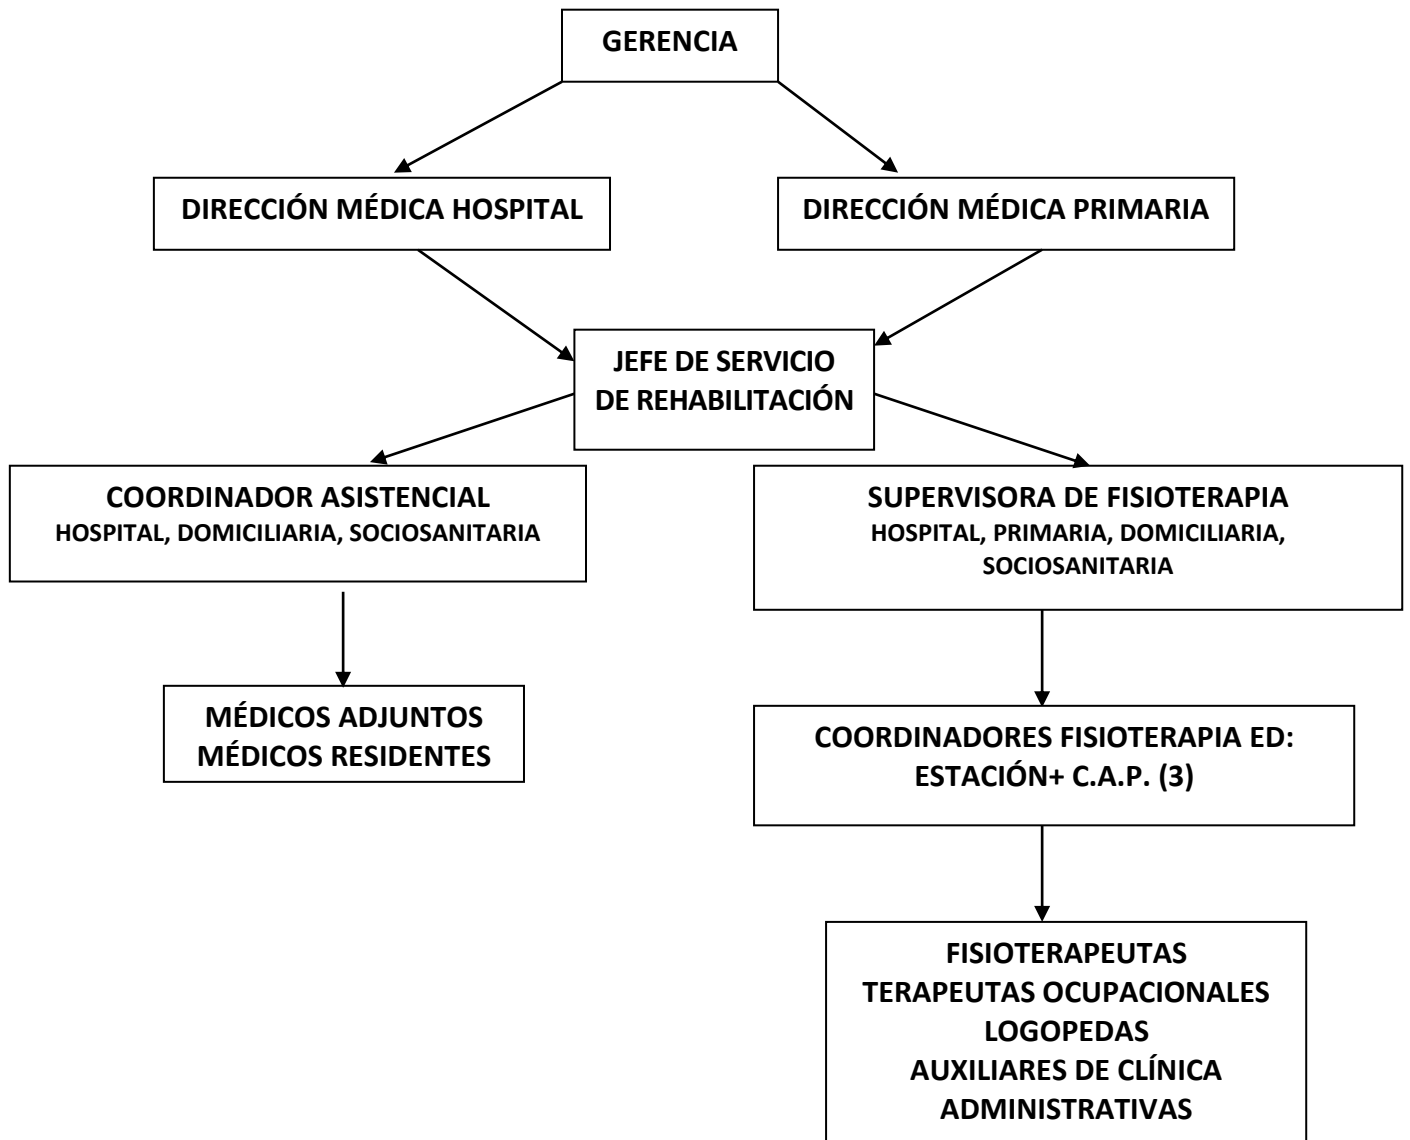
GERENCIA

DIRECCIÓN MÉDICA HOSPITAL

DIRECCIÓN MÉDICA PRIMARIA

JEFE DE SERVICIO
DE REHABILITACIÓN

COORDINADOR ASISTENCIAL
HOSPITAL, DOMICILIARIA, SOCIOSANITARIA

SUPERVISORA DE FISIOTERAPIA
HOSPITAL, PRIMARIA, DOMICILIARIA, SOCIOSANITARIA

MÉDICOS ADJUNTOS
MÉDICOS RESIDENTES

COORDINADORES FISIOTERAPIA ED:
ESTACIÓN+ C.A.P. (3)

FISIOTERAPEUTAS
TERAPEUTAS OCUPACIONALES
LOGOPEDAS
AUXILIARES DE CLÍNICA
ADMINISTRATIVAS